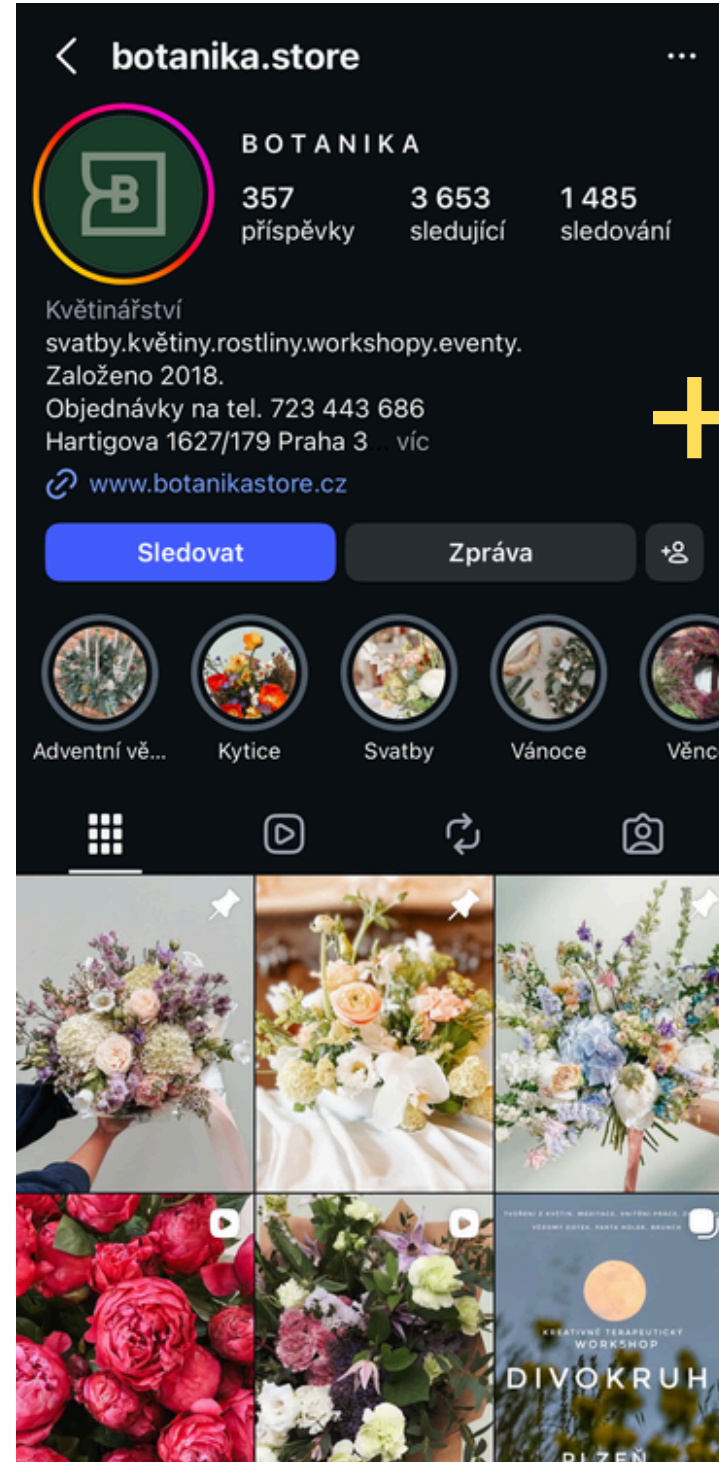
botanika.store

BOTANIKA

357 příspěvky
3 653 sledující
1 485 sledování

Květinářství
svatby.květiny.rostliny.workshopy.eventy.
Založeno 2018.
Objednávky na tel. 723 443 686
Hartigova 1627/179 Praha 3 ... víc

www.botanikastore.cz

Sledovat
Zpráva

Adventní vě...
Kytice
Svatby
Vánoce
Věnc

TVOŘENÍ Z KVĚTIN, MEDITACE, VNITŘNÍ PRÁCE, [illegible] VĚDOMÝ DOTEK, PARTA HOLEK, BRUNCH

KREATIVNĚ TERAPEUTICKÝ WORKSHOP
DIVOKRUH
PLZEŇ